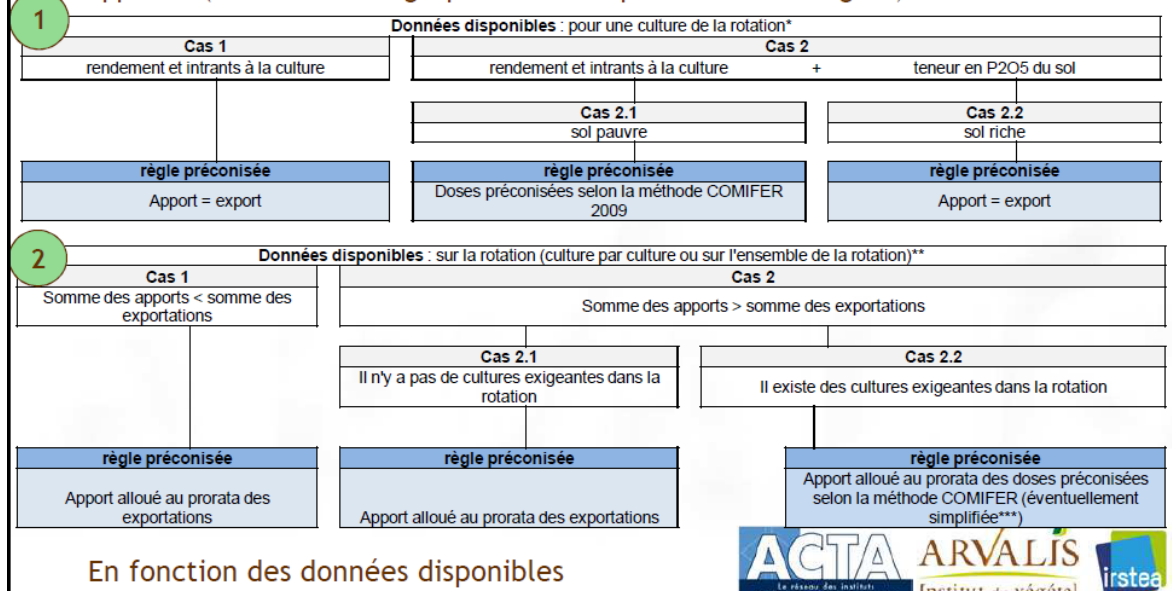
1

Données disponibles : pour une culture de la rotation*

Cas 1
rendement et intrants à la culture

Cas 2
rendement et intrants à la culture + teneur en P2O5 du sol

Cas 2.1
sol pauvre

Cas 2.2
sol riche

règle préconisée
Apport = export

règle préconisée
Doses préconisées selon la méthode COMIFER 2009

règle préconisée
Apport = export

2

Données disponibles : sur la rotation (culture par culture ou sur l'ensemble de la rotation)**

Cas 1
Somme des apports < somme des exportations

Cas 2
Somme des apports > somme des exportations

Cas 2.1
Il n'y a pas de cultures exigeantes dans la rotation

Cas 2.2
Il existe des cultures exigeantes dans la rotation

règle préconisée
Apport alloué au prorata des exportations

règle préconisée
Apport alloué au prorata des exportations

règle préconisée
Apport alloué au prorata des doses préconisées selon la méthode COMIFER (éventuellement simplifiée***)

En fonction des données disponibles

ACTA
Le réseau des instituts
ARVALIS
Institut du végétal
irstea